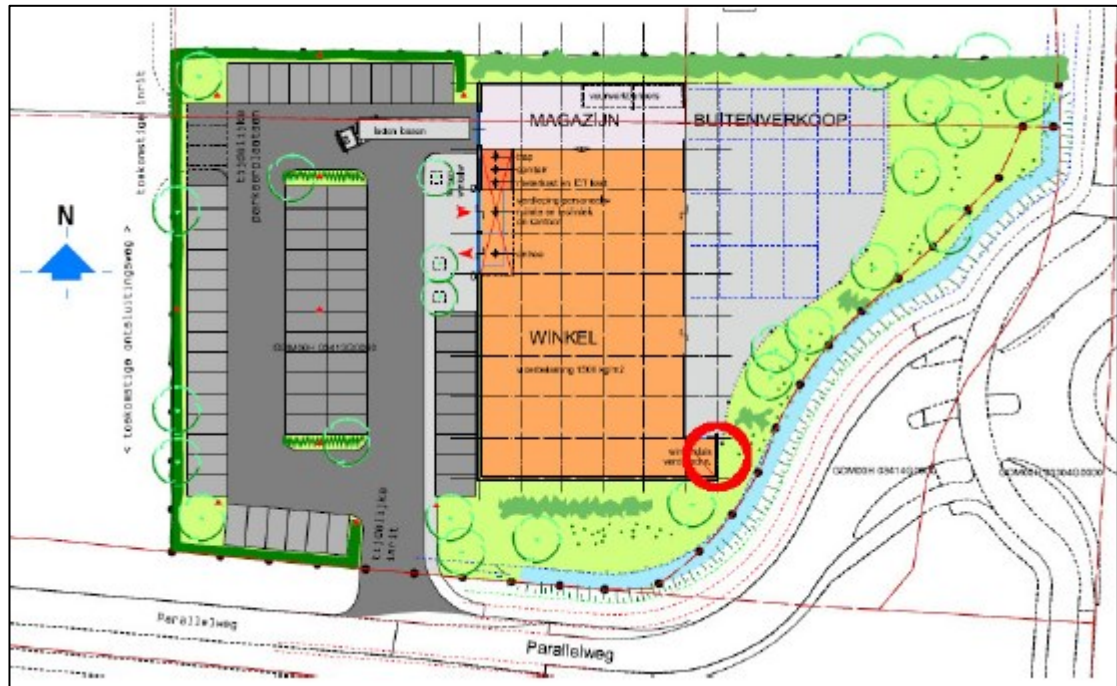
toekomstige inrit

tijdelijke parkeerplaatsen

laden lossen

MAGAZIJN

BUITENVERKOOP

N

< toekomstige ontsluitingsweg >

trap
kantoor
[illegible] en ICT kast
verdieping personeels-ruimte en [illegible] en kantoor
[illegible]

WINKEL

verkoopvloer 1500 m2

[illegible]

tijdelijke inrit

Parallelweg

Parallelweg